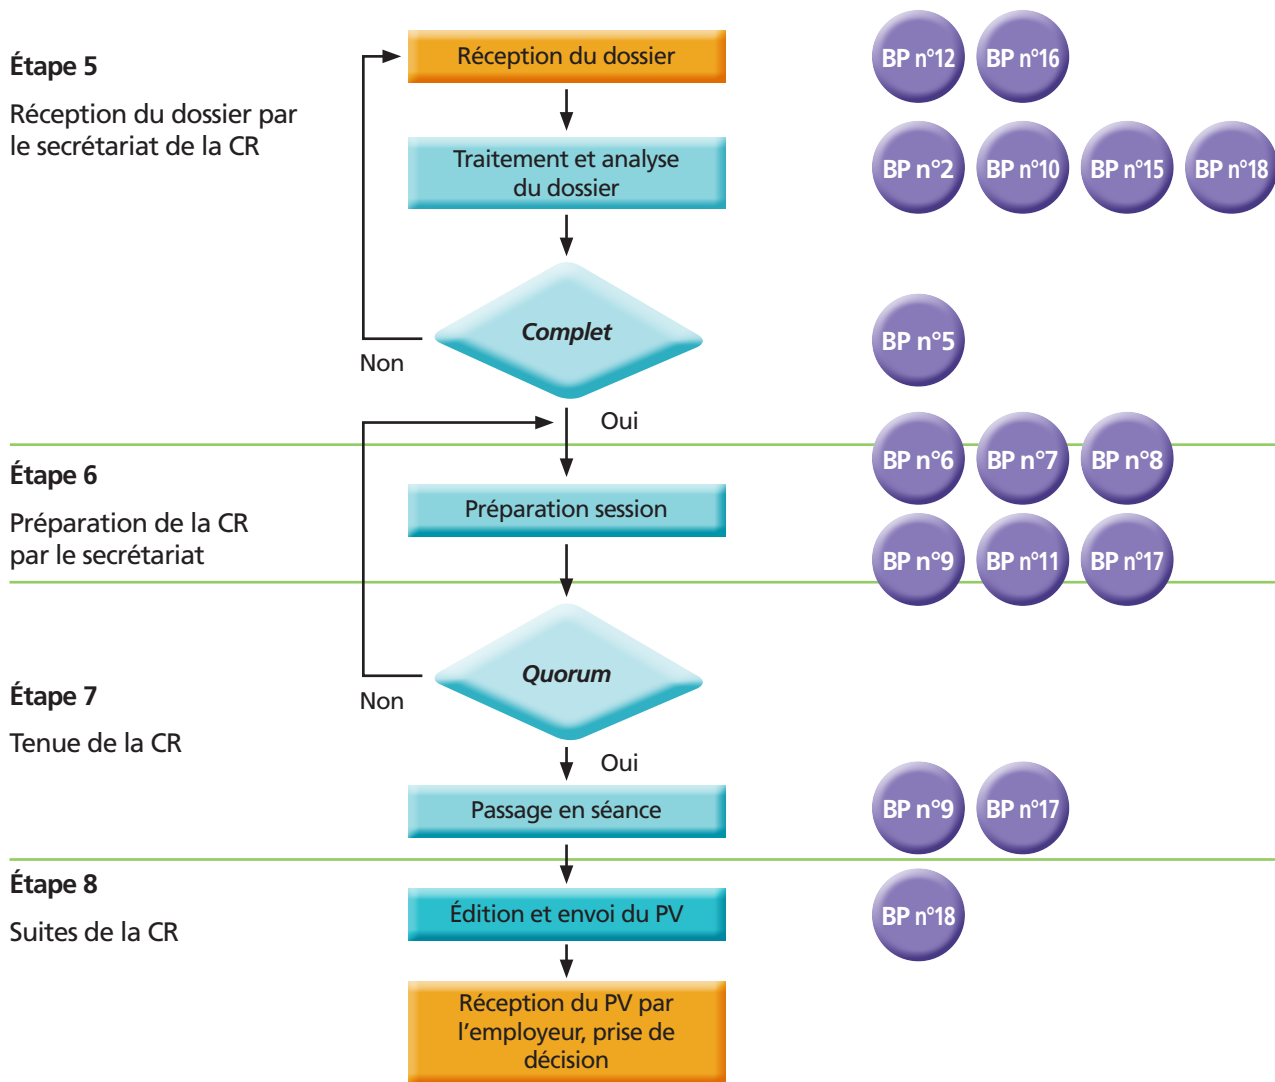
Étape 5

Réception du dossier par le secrétariat de la CR

Réception du dossier

BP n°12 BP n°16

Traitement et analyse du dossier

BP n°2 BP n°10 BP n°15 BP n°18

Complet

BP n°5

Non

Oui

Étape 6

Préparation de la CR par le secrétariat

Préparation session

BP n°6 BP n°7 BP n°8

BP n°9 BP n°11 BP n°17

Étape 7

Tenue de la CR

Quorum

Non

Oui

Passage en séance

BP n°9 BP n°17

Étape 8

Suites de la CR

Édition et envoi du PV

BP n°18

Réception du PV par l'employeur, prise de décision